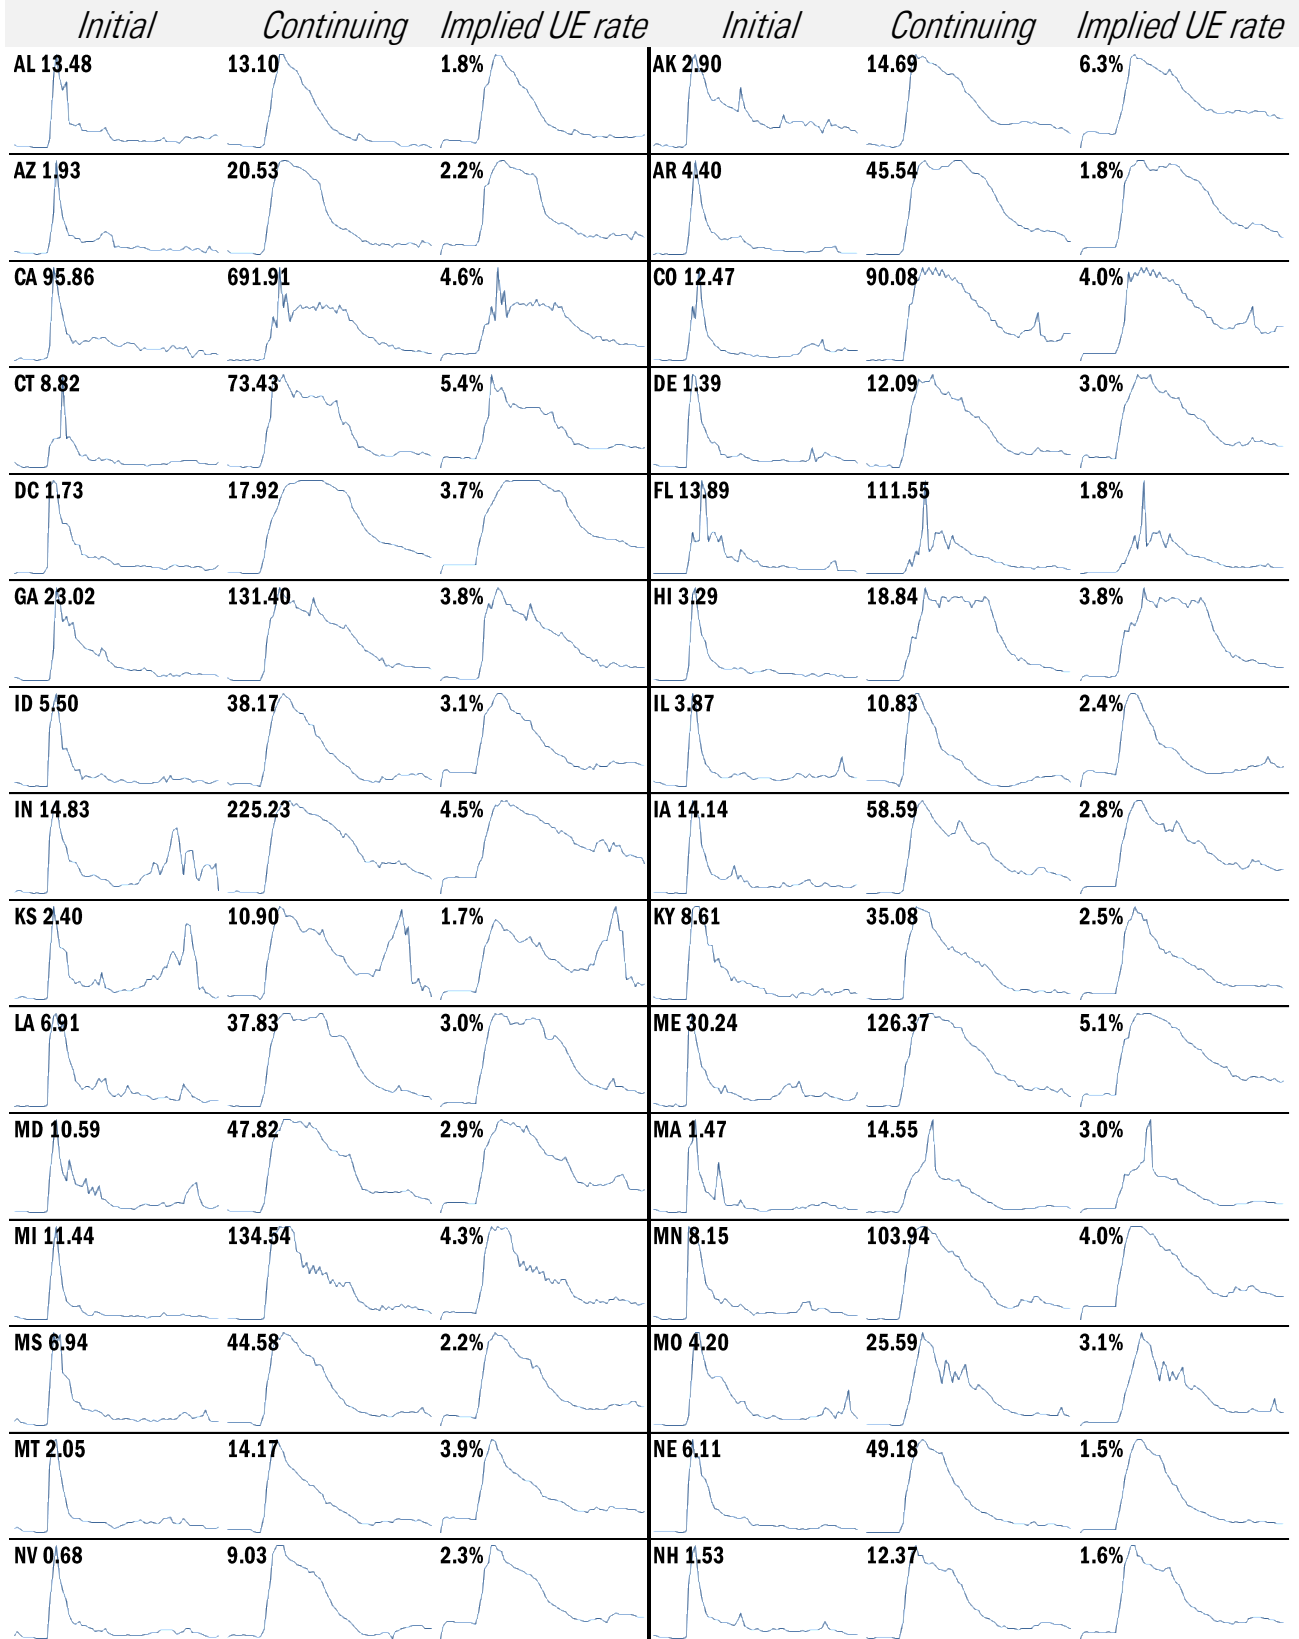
| Initial | Continuing | Implied UE rate | Initial | Continuing | Implied UE rate |
|---|---|---|---|---|---|
| AL 13.48 | 13.10 | 1.8% | AK 2.90 | 14.69 | 6.3% |
| AZ 1.93 | 20.53 | 2.2% | AR 4.40 | 45.54 | 1.8% |
| CA 95.86 | 691.91 | 4.6% | CO 12.47 | 90.08 | 4.0% |
| CT 8.82 | 73.43 | 5.4% | DE 1.39 | 12.09 | 3.0% |
| DC 1.73 | 17.92 | 3.7% | FL 13.89 | 111.55 | 1.8% |
| GA 23.02 | 131.40 | 3.8% | HI 3.29 | 18.84 | 3.8% |
| ID 5.50 | 38.17 | 3.1% | IL 3.87 | 10.83 | 2.4% |
| IN 14.83 | 225.23 | 4.5% | IA 14.14 | 58.59 | 2.8% |
| KS 2.40 | 10.90 | 1.7% | KY 8.61 | 35.08 | 2.5% |
| LA 6.91 | 37.83 | 3.0% | ME 30.24 | 126.37 | 5.1% |
| MD 10.59 | 47.82 | 2.9% | MA 1.47 | 14.55 | 3.0% |
| MI 11.44 | 134.54 | 4.3% | MN 8.15 | 103.94 | 4.0% |
| MS 6.94 | 44.58 | 2.2% | MO 4.20 | 25.59 | 3.1% |
| MT 2.05 | 14.17 | 3.9% | NE 6.11 | 49.18 | 1.5% |
| NV 0.68 | 9.03 | 2.3% | NH 1.53 | 12.37 | 1.6% |